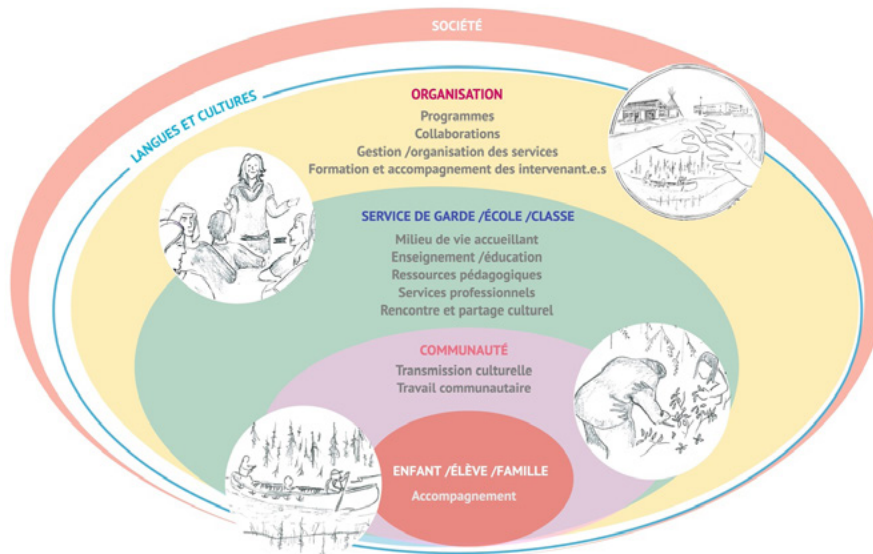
SOCIÉTÉ

LANGUES ET CULTURES

ORGANISATION
Programmes
Collaborations
Gestion /organisation des services
Formation et accompagnement des intervenant.e.s

SERVICE DE GARDE /ÉCOLE /CLASSE
Milieu de vie accueillant
Enseignement /éducation
Ressources pédagogiques
Services professionnels
Rencontre et partage culturel

COMMUNAUTÉ
Transmission culturelle
Travail communautaire

ENFANT /ÉLÈVE /FAMILLE
Accompagnement